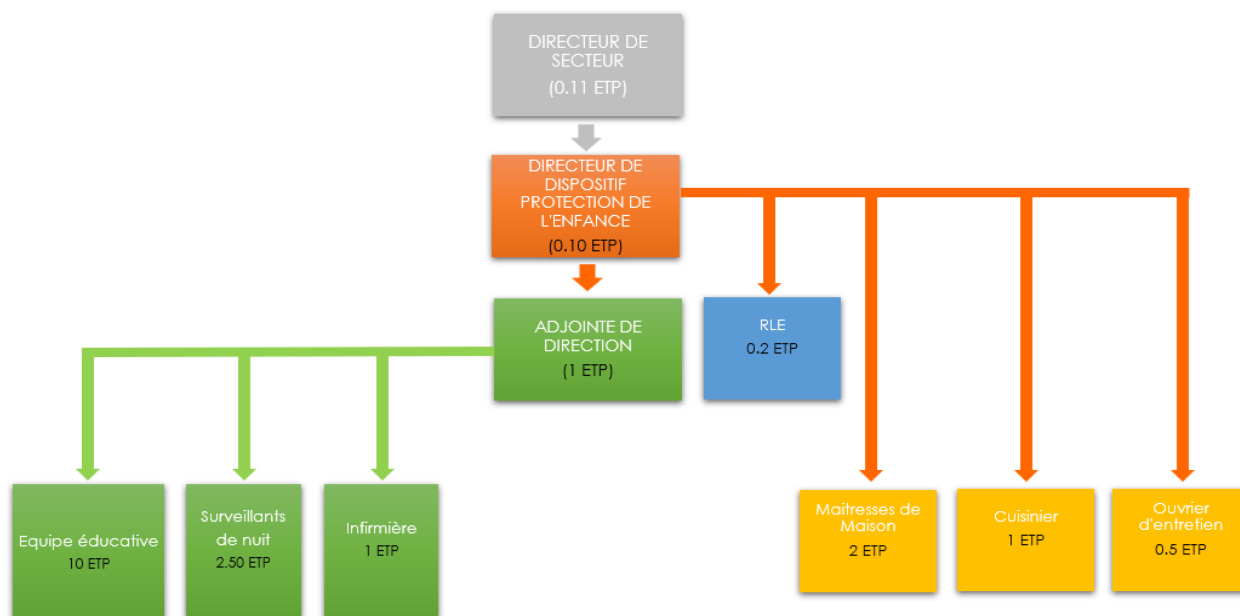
DIRECTEUR DE SECTEUR
(0.11 ETP)

DIRECTEUR DE DISPOSITIF PROTECTION DE L'ENFANCE
(0.10 ETP)

ADJOINTE DE DIRECTION
(1 ETP)

RLE
0.2 ETP

Equipe éducative
10 ETP

Surveillants de nuit
2.50 ETP

Infirmière
1 ETP

Maitresses de Maison
2 ETP

Cuisinier
1 ETP

Ouvrier d'entretien
0.5 ETP